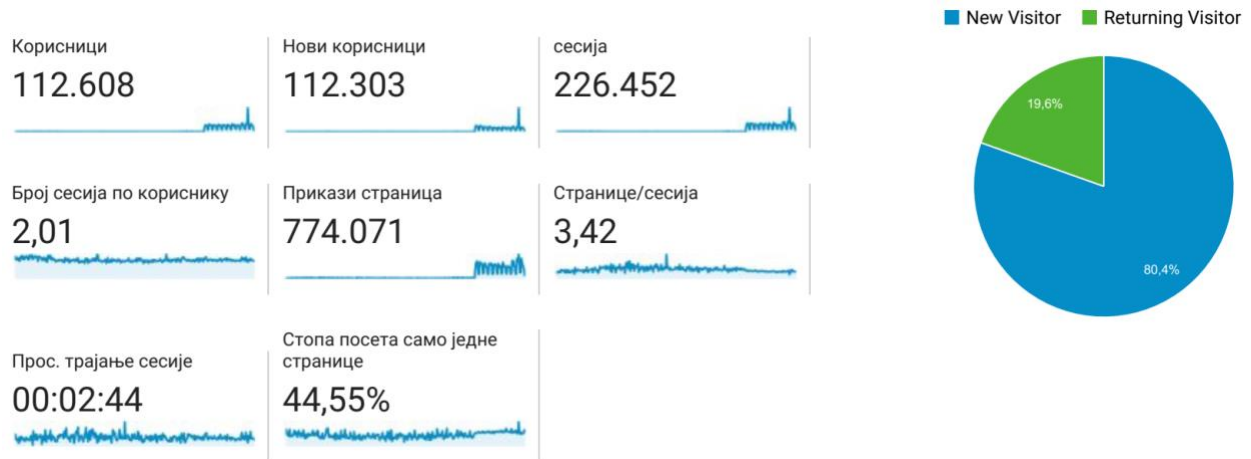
Корисници
112.608

Нови корисници
112.303

сесија
226.452

Број сесија по кориснику
2,01

Прикази страница
774.071

Странице/сесија
3,42

Прос. трајање сесије
00:02:44

Стопа посета само једне странице
44,55%

New Visitor
Returning Visitor

19,6%
80,4%